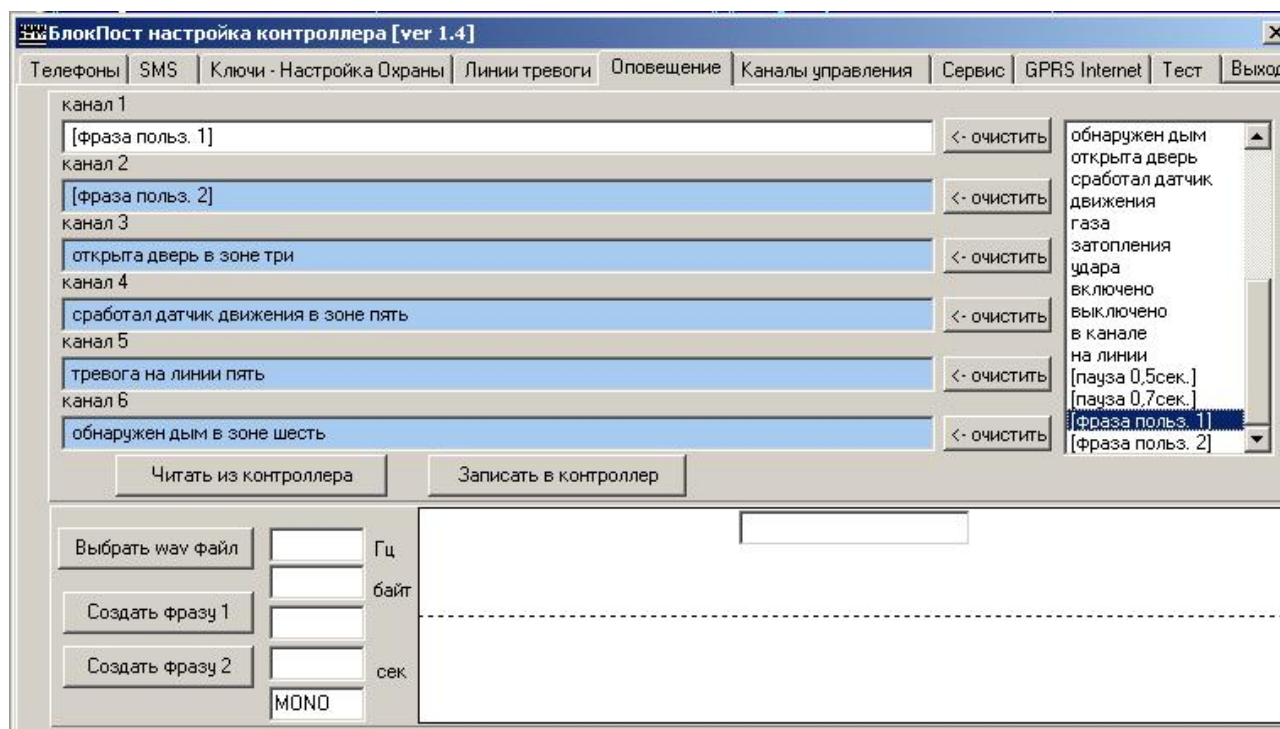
БлокПост настройка контроллера [ver 1.4]

Телефоны | SMS | Ключи - Настройка Охраны | Линии тревоги | Оповещение | Каналы управления | Сервис | GPRS Internet | Тест | Выход

канал 1
[фраза польз. 1]
<- очистить
канал 2
[фраза польз. 2]
<- очистить
канал 3
открыта дверь в зоне три
<- очистить
канал 4
сработал датчик движения в зоне пять
<- очистить
канал 5
тревога на линии пять
<- очистить
канал 6
обнаружен дым в зоне шесть
<- очистить

обнаружен дым
открыта дверь
сработал датчик
движения
газа
затопления
удара
включено
выключено
в канале
на линии
[пауза 0,5сек.]
[пауза 0,7сек.]
[фраза польз. 1]
[фраза польз. 2]

Читать из контроллера
Записать в контроллер

Выбрать wav файл
Гц
байт
Создать фразу 1
Создать фразу 2
сек
MONO